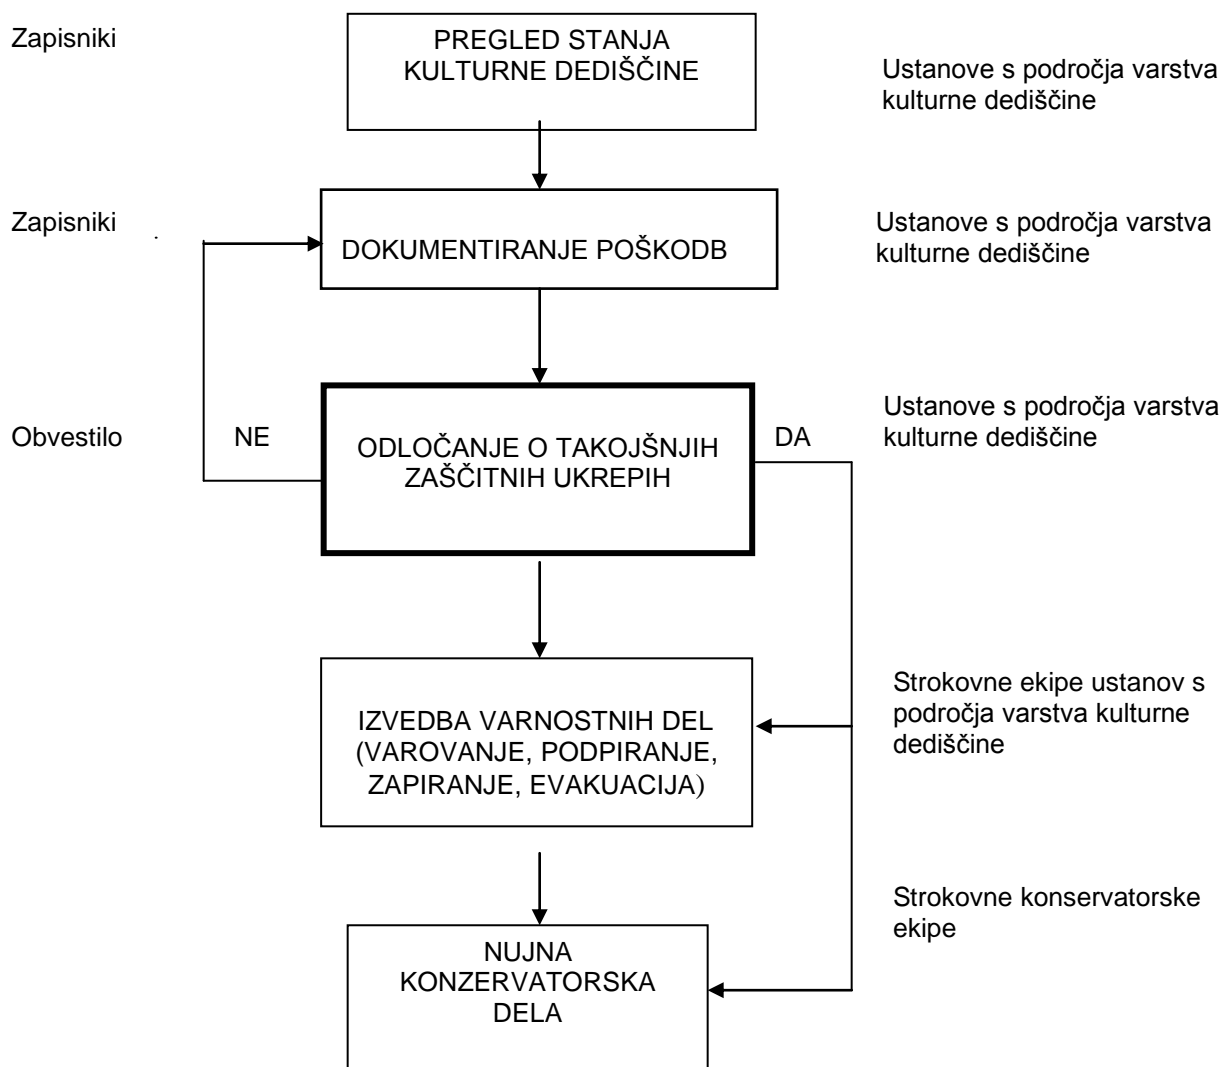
Zapisniki

PREGLED STANJA KULTURNE DEDIŠČINE

Ustanove s področja varstva kulturne dediščine

Zapisniki

DOKUMENTIRANJE POŠKODB

Ustanove s področja varstva kulturne dediščine

Obvestilo

NE

ODLOČANJE O TAKOJŠNJIH ZAŠČITNIH UKREPIH

DA

Ustanove s področja varstva kulturne dediščine

IZVEDBA VARNOSTNIH DEL (VAROVANJE, PODPIRANJE, ZAPIRANJE, EVAKUACIJA)

Strokovne ekipe ustanov s področja varstva kulturne dediščine

NUJNA KONZERVATORSKA DELA

Strokovne konservatorske ekipe